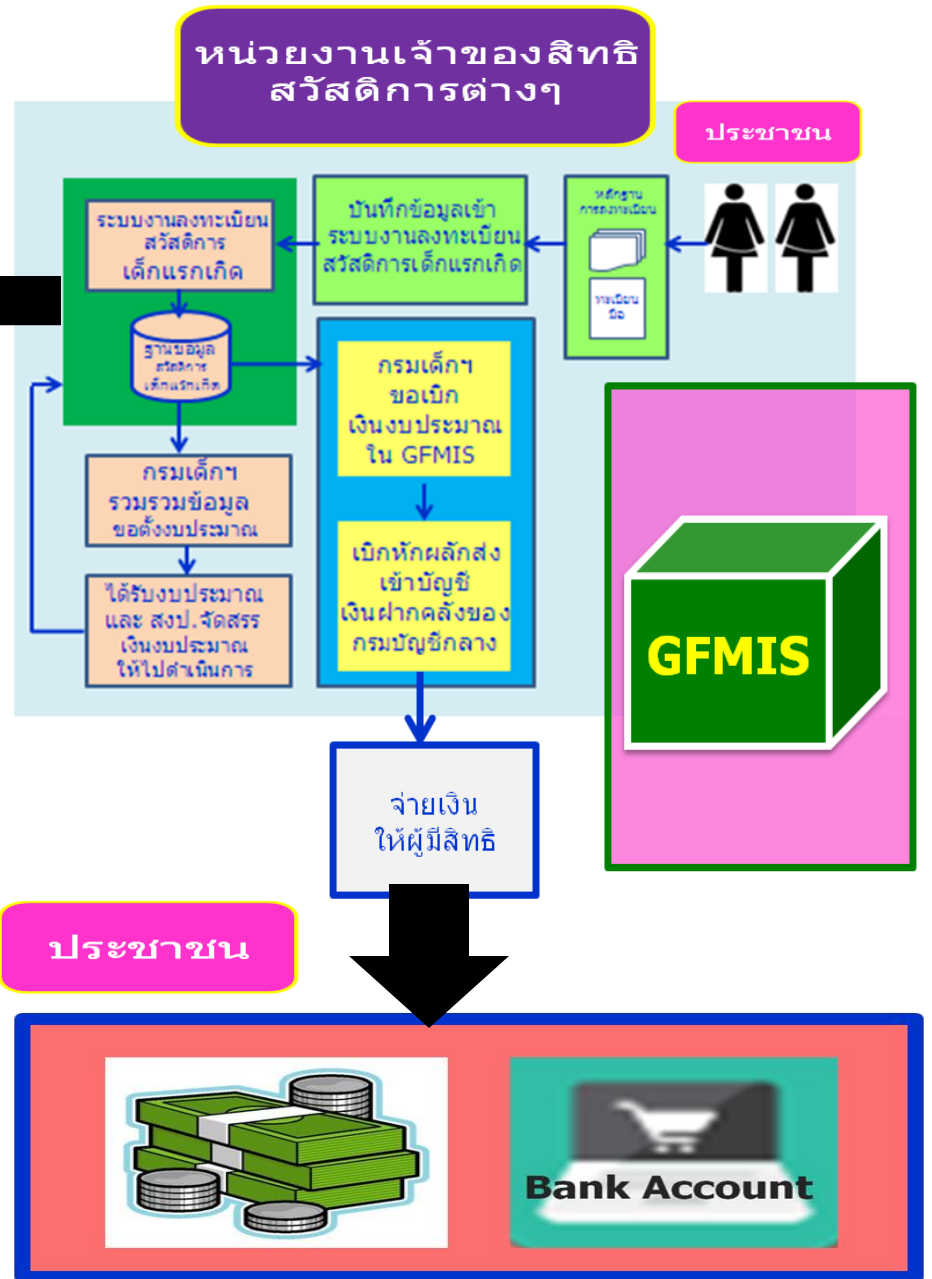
หน่วยงานเจ้าของสิทธิ สวัสดิการต่างๆ

ประชาชน

หลักฐานการลงทะเบียน

ทะเบียนมือ

บันทึกข้อมูลเข้าระบบงานลงทะเบียนสวัสดิการเด็กแรกเกิด

ระบบงานลงทะเบียนสวัสดิการเด็กแรกเกิด

ฐานข้อมูลสวัสดิการเด็กแรกเกิด

กรมเด็กฯ รวมรวมข้อมูล ขอตั้งงบประมาณ

ได้รับงบประมาณ และ สงป.จัดสรรเงินงบประมาณให้ไปดำเนินการ

กรมเด็กฯ ขอเบิกเงินงบประมาณใน GFMIS

เบิกหักผลักส่งเข้าบัญชีเงินฝากคลังของกรมบัญชีกลาง

GFMIS

จ่ายเงินให้ผู้มีสิทธิ

ประชาชน

Bank Account